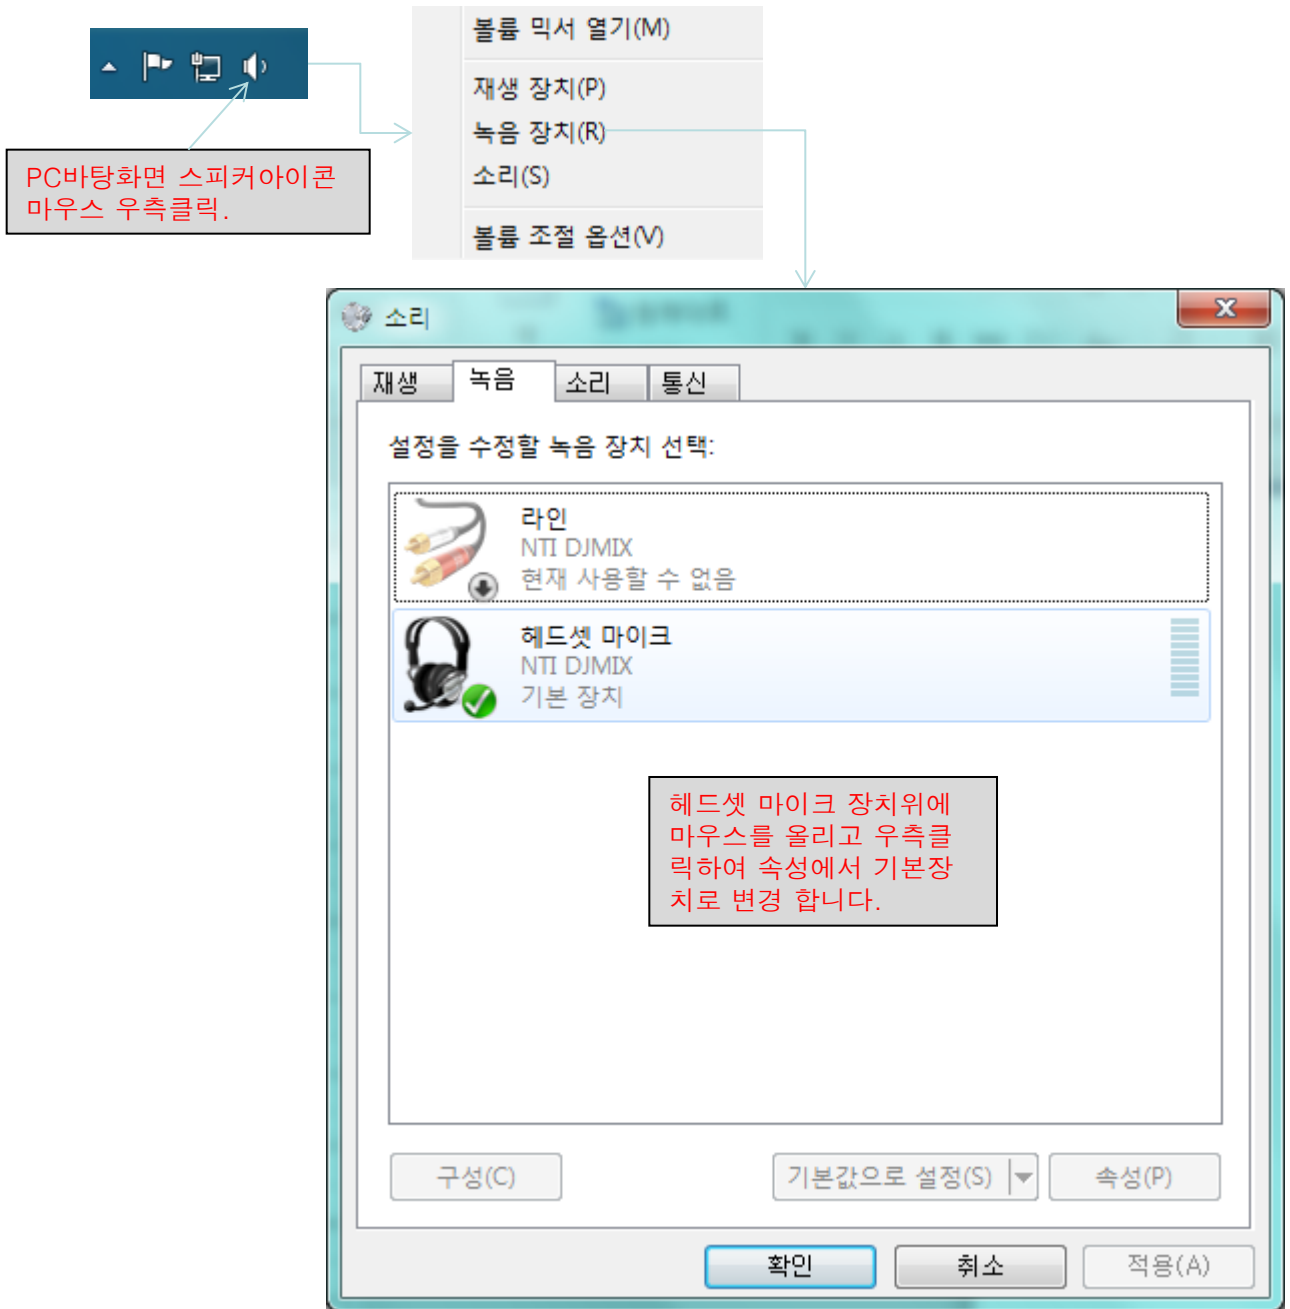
볼륨 믹서 열기(M)

재생 장치(P)
녹음 장치(R)
소리(S)

볼륨 조절 옵션(V)

PC바탕화면 스피커아이콘 마우스 우측클릭.

소리

재생 | 녹음 | 소리 | 통신

설정을 수정할 녹음 장치 선택:

라인
NTI DJMIX
현재 사용할 수 없음

헤드셋 마이크
NTI DJMIX
기본 장치

헤드셋 마이크 장치위에 마우스를 올리고 우측클릭하여 속성에서 기본장치로 변경 합니다.

구성(C)
기본값으로 설정(S)
속성(P)

확인
취소
적용(A)